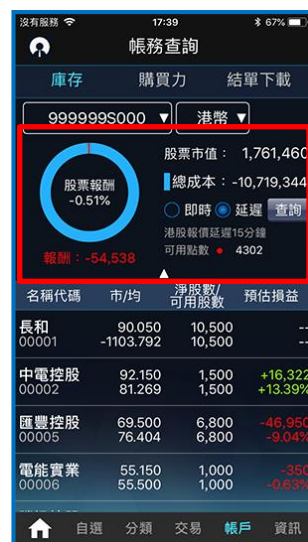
沒有服務 17:39 67%

帳務查詢

庫存 購買力 結單下載

999999S000 ▼ 港幣 ▼

股票報酬 -0.51%

報酬: -54,538

股票市值: 1,761,460

總成本: -10,719,344

即時 延遲 查詢

港股報價延遲15分鐘

可用點數 4302

| 名稱代碼 | 市/均 | 淨股數/可用股數 | 預估損益 |
|---|---|---|---|
| 長和 00001 | 90.050 -1103.792 | 10,500 10,500 | -- -- |
| 中電控股 00002 | 92.150 81.269 | 1,500 1,500 | +16,322 +13.39% |
| 匯豐控股 00005 | 69.500 76.404 | 6,800 6,800 | -46,950 -9.04% |
| 電能實業 00006 | 55.150 55.500 | 1,000 1,000 | -350 -0.63% |

自選 分類 交易 帳戶 資訊